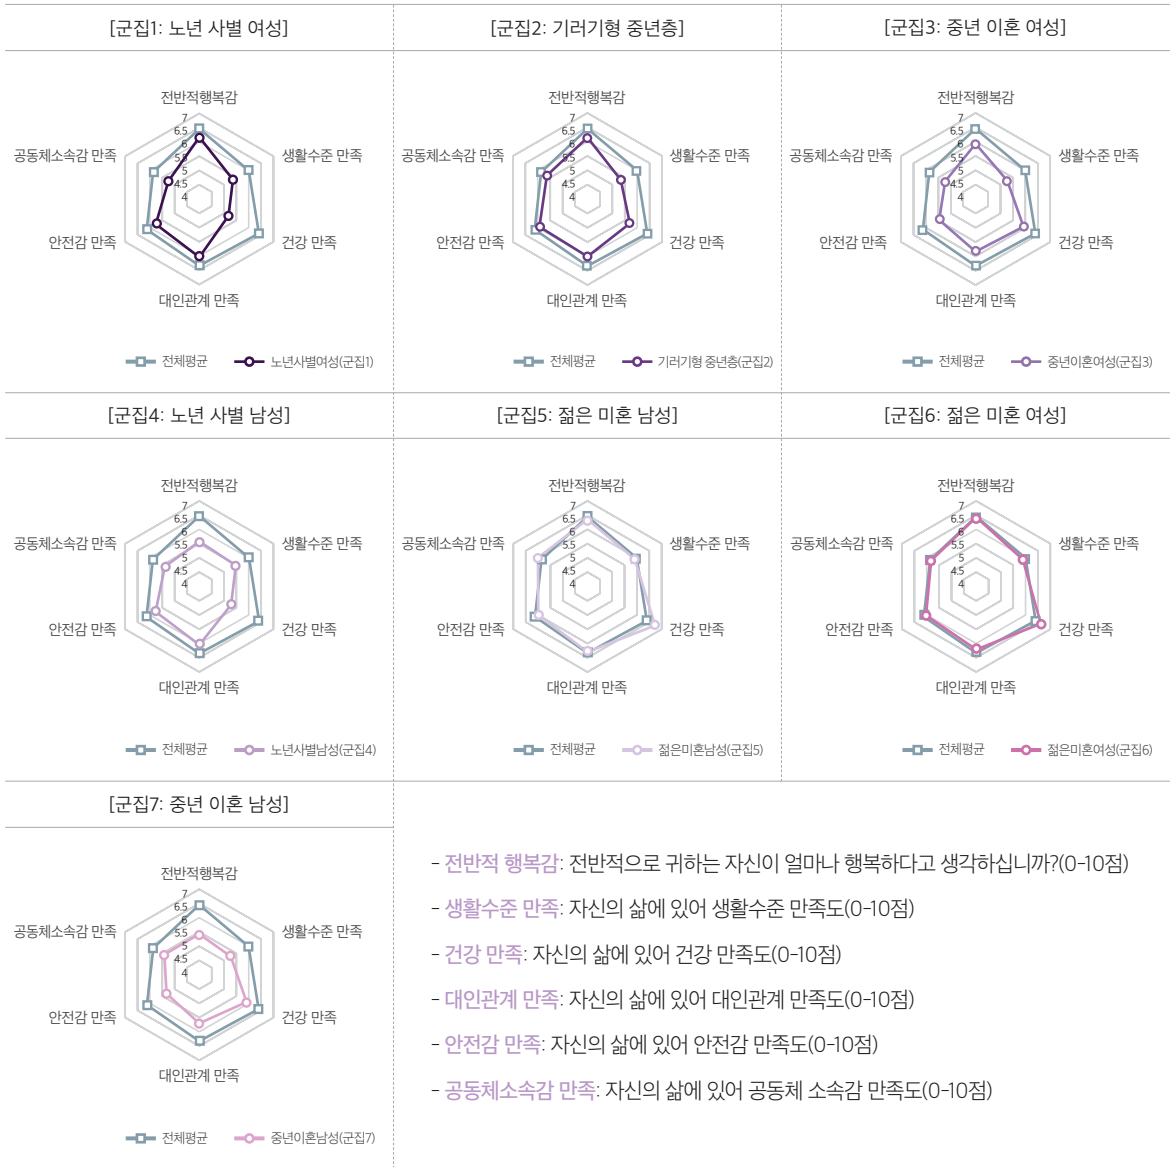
[군집1: 노년 사별 여성]

전반적행복감
7
6.5
6
5.5
5
4.5
4
생활수준 만족
건강 만족
대인관계 만족
안전감 만족
공동체소속감 만족

전체평균 노년사별여성(군집1)

[군집2: 기러기형 중년층]

전반적행복감
7
6.5
6
5.5
5
4.5
4
생활수준 만족
건강 만족
대인관계 만족
안전감 만족
공동체소속감 만족

전체평균 기러기형 중년층(군집2)

[군집3: 중년 이혼 여성]

전반적행복감
7
6.5
6
5.5
5
4.5
4
생활수준 만족
건강 만족
대인관계 만족
안전감 만족
공동체소속감 만족

전체평균 중년이혼여성(군집3)

[군집4: 노년 사별 남성]

전반적행복감
7
6.5
6
5.5
5
4.5
4
생활수준 만족
건강 만족
대인관계 만족
안전감 만족
공동체소속감 만족

전체평균 노년사별남성(군집4)

[군집5: 젊은 미혼 남성]

전반적행복감
7
6.5
6
5.5
5
4.5
4
생활수준 만족
건강 만족
대인관계 만족
안전감 만족
공동체소속감 만족

전체평균 젊은미혼남성(군집5)

[군집6: 젊은 미혼 여성]

전반적행복감
7
6.5
6
5.5
5
4.5
4
생활수준 만족
건강 만족
대인관계 만족
안전감 만족
공동체소속감 만족

전체평균 젊은미혼여성(군집6)

[군집7: 중년 이혼 남성]

전반적행복감
7
6.5
6
5.5
5
4.5
4
생활수준 만족
건강 만족
대인관계 만족
안전감 만족
공동체소속감 만족

전체평균 중년이혼남성(군집7)

- 전반적 행복감: 전반적으로 귀하는 자신이 얼마나 행복하다고 생각하십니까?(0-10점)

- 생활수준 만족: 자신의 삶에 있어 생활수준 만족도(0-10점)

- 건강 만족: 자신의 삶에 있어 건강 만족도(0-10점)

- 대인관계 만족: 자신의 삶에 있어 대인관계 만족도(0-10점)

- 안전감 만족: 자신의 삶에 있어 안전감 만족도(0-10점)

- 공동체소속감 만족: 자신의 삶에 있어 공동체 소속감 만족도(0-10점)